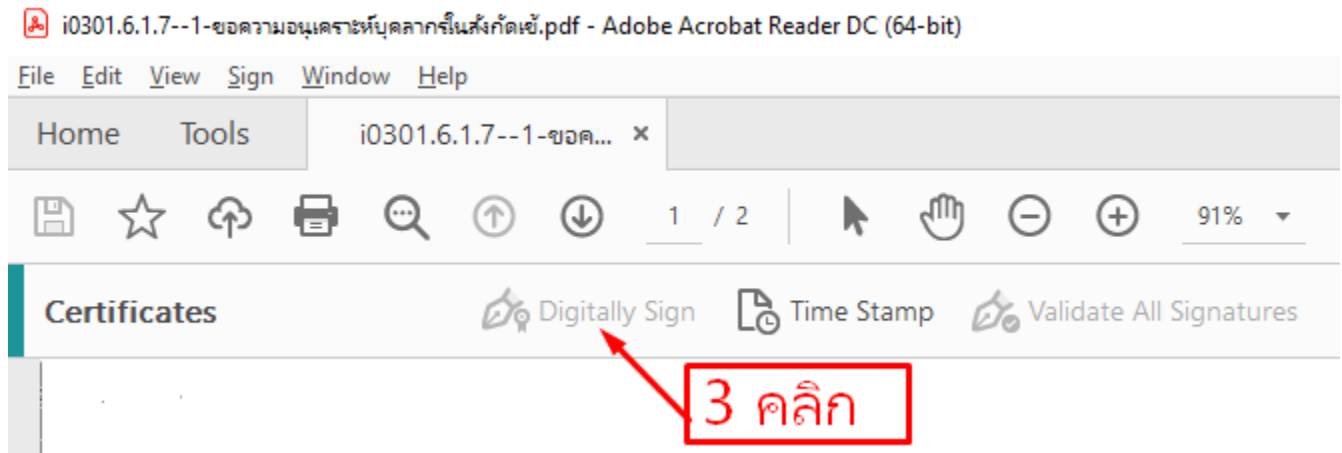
i0301.6.1.7--1-ขอความอนุเคราะห์บุคลากรในสังกัดเข้.pdf - Adobe Acrobat Reader DC (64-bit)

File Edit View Sign Window Help

Home Tools i0301.6.1.7--1-ขอค... ×

1 / 2 91%

Certificates Digitally Sign Time Stamp Validate All Signatures

3 คลิก